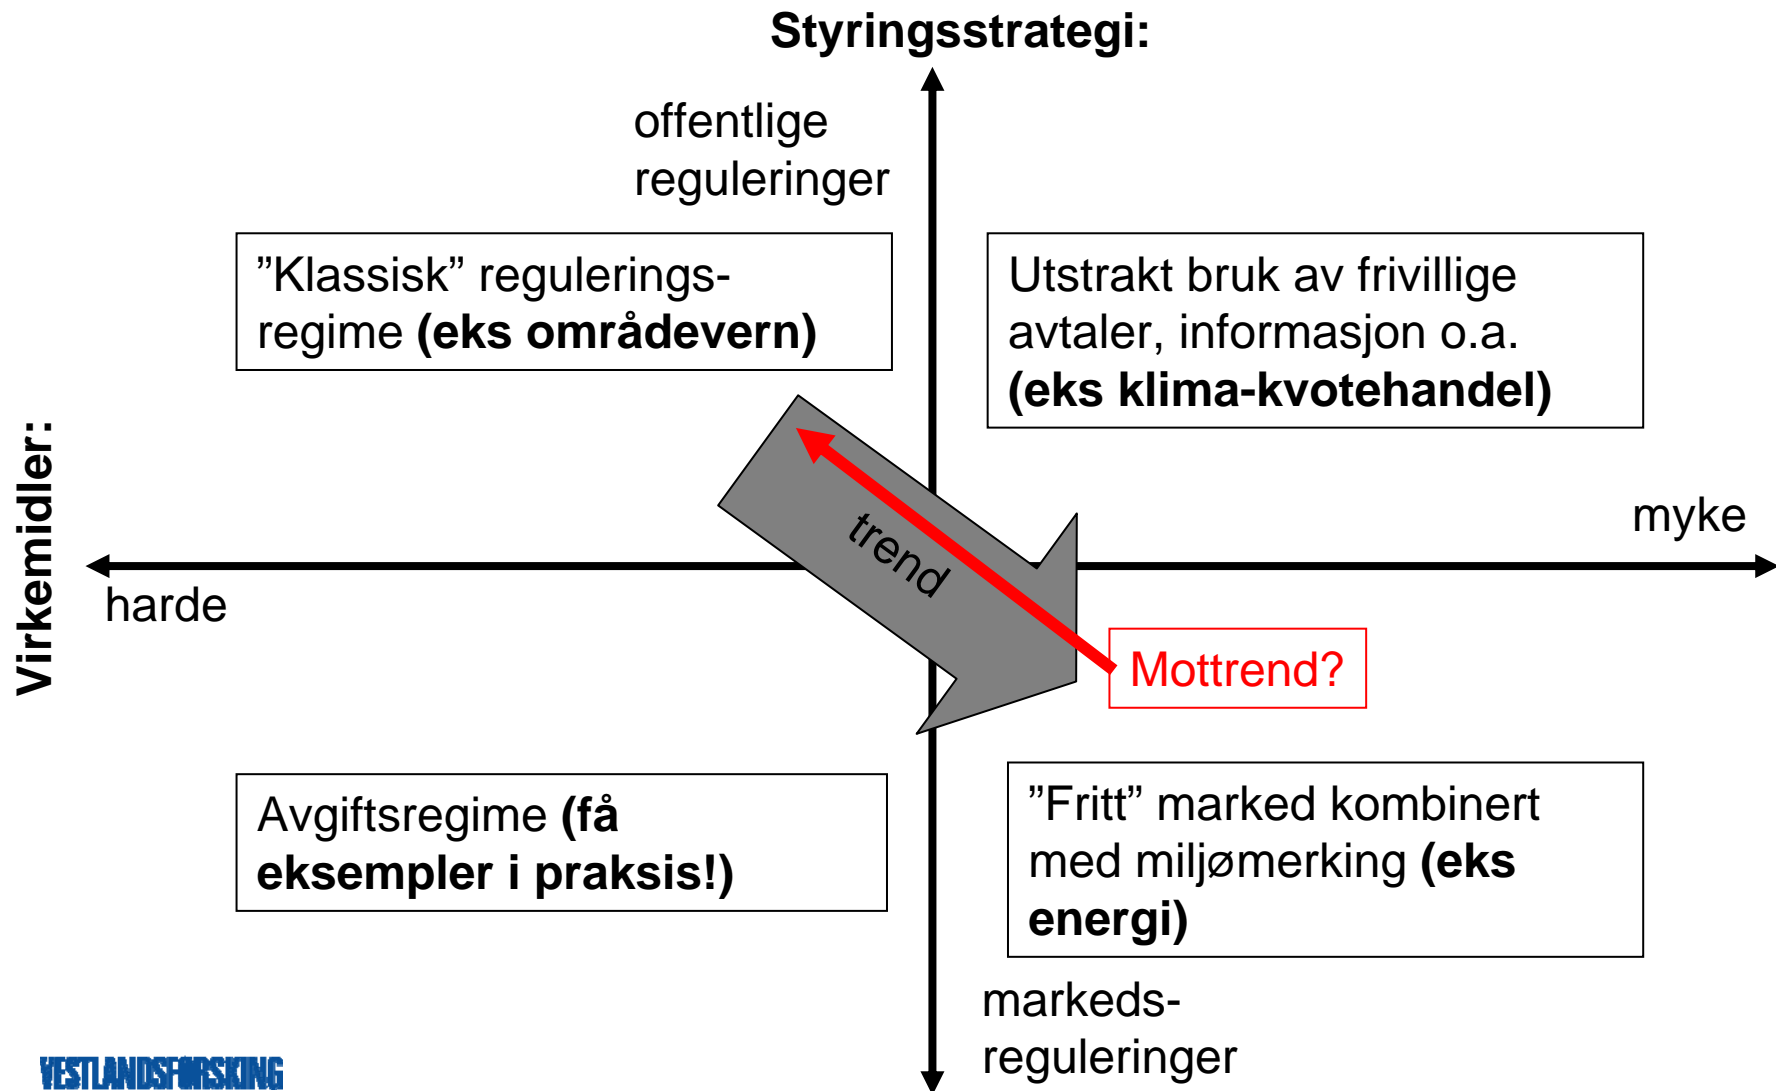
Styringsstrategi:

offentlige reguleringer

”Klassisk” reguleringsregime **(eks områdevern)**

Utstrakt bruk av frivillige avtaler, informasjon o.a. **(eks klima-kvotehandel)**

Virkemidler:

trend

myke

harde

Mottrend?

Avgiftsregime **(få eksempler i praksis!)**

”Fritt” marked kombinert med miljømerking **(eks energi)**

markeds-reguleringer

VESTLANDSFORSKING